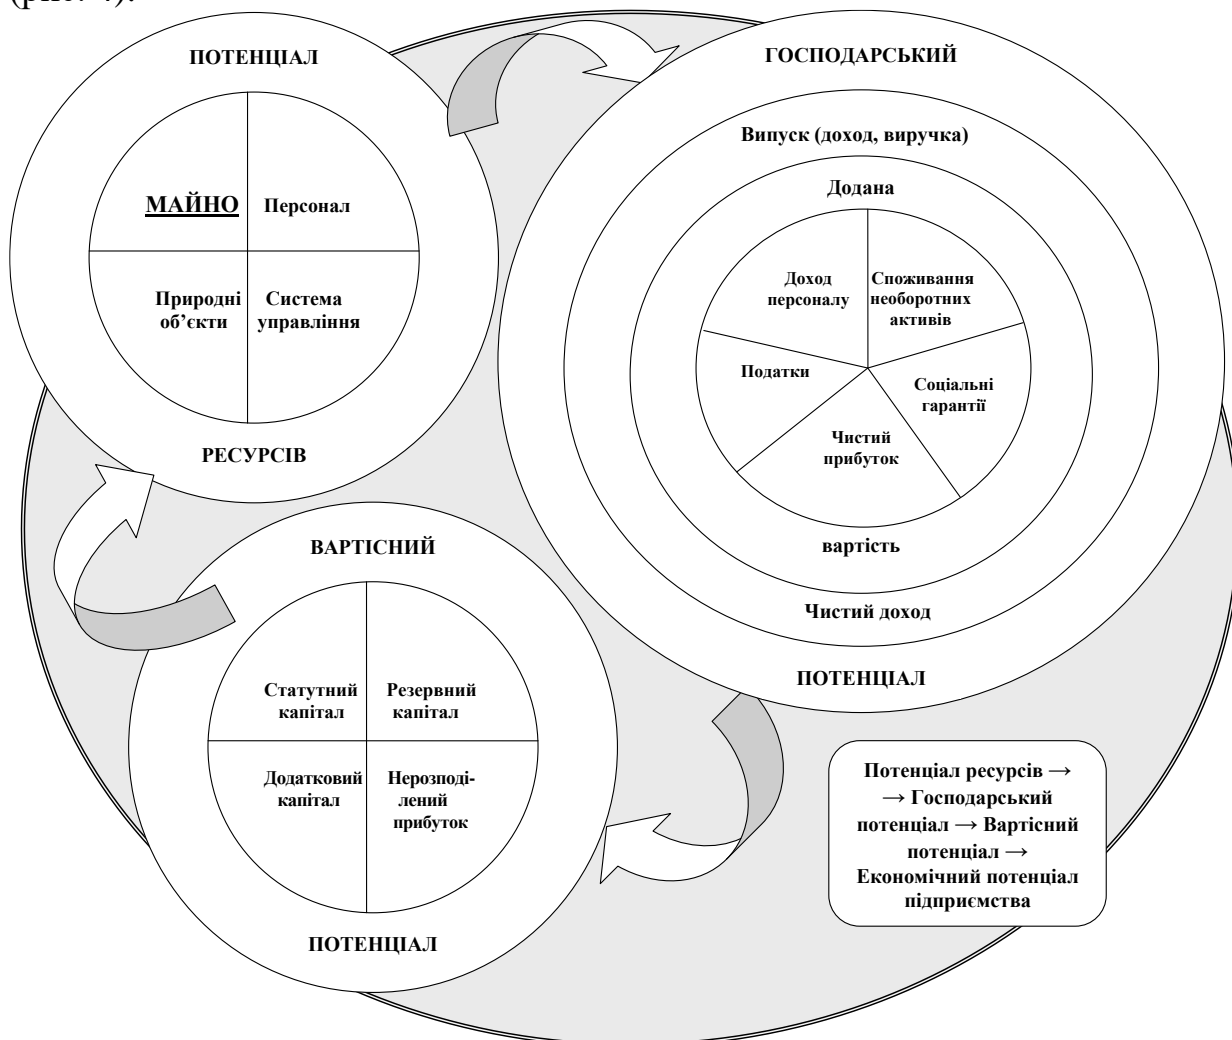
(рис. 4).

ПОТЕНЦІАЛ

МАЙНО

Персонал

Природні об'єкти

Система управління

РЕСУРСІВ

ГОСПОДАРСЬКИЙ

Випуск (доход, виручка)

Додана

Доход персоналу

Споживання необоротних активів

Податки

Соціальні гарантії

Чистий прибуток

вартість

Чистий доход

ПОТЕНЦІАЛ

ВАРТІСНИЙ

Статутний капітал

Резервний капітал

Додатковий капітал

Нерозподілений прибуток

ПОТЕНЦІАЛ

Потенціал ресурсів → → Господарський потенціал → Вартісний потенціал → Економічний потенціал підприємства